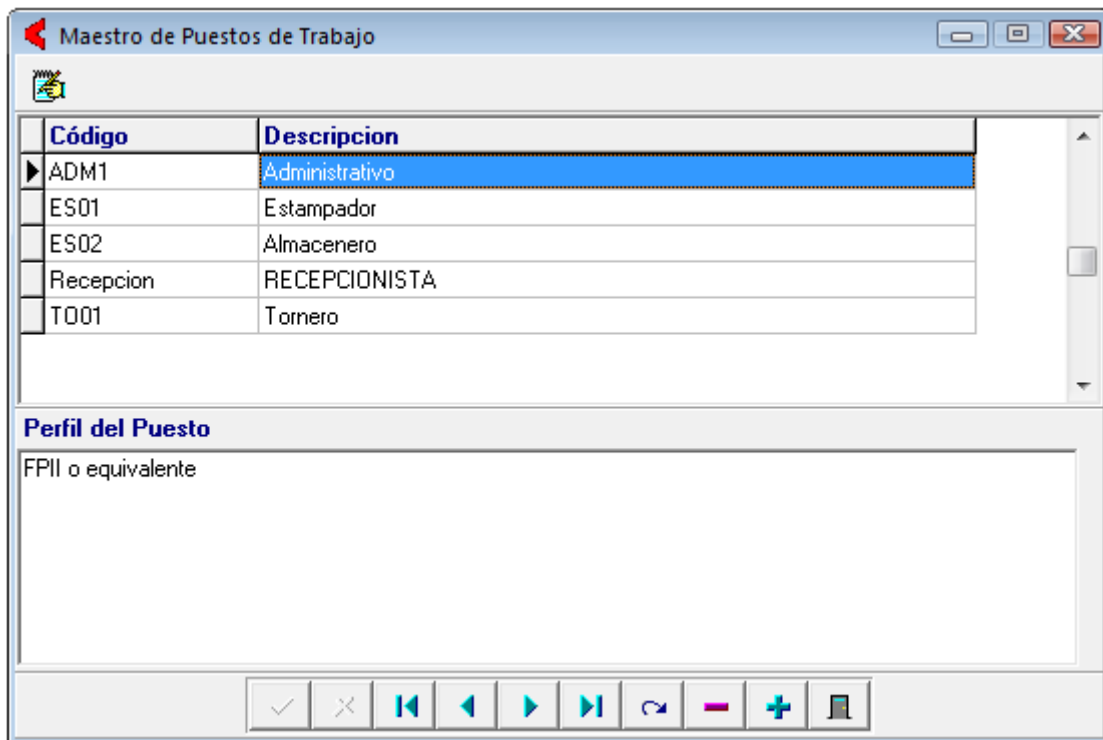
Maestro de Puestos de Trabajo

| Código | Descripcion |
|---|---|
| ADM1 | Administrativo |
| ES01 | Estampador |
| ES02 | Almacenero |
| Recepcion | RECEPCIONISTA |
| TO01 | Tornero |

Perfil del Puesto

FPII o equivalente